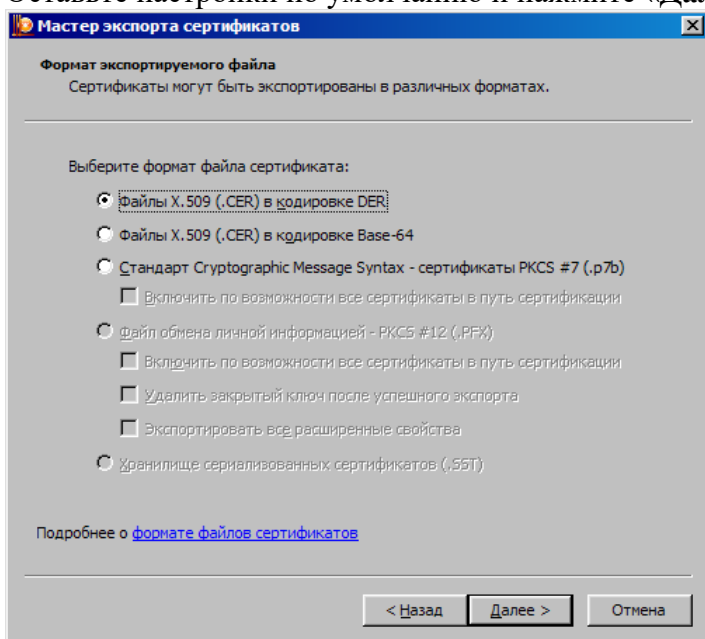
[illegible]

Мастер экспорта сертификатов

Формат экспортируемого файла
Сертификаты могут быть экспортированы в различных форматах.

Выберите формат файла сертификата:

Файлы X.509 (.CER) в кодировке DER

Файлы X.509 (.CER) в кодировке Base-64

Стандарт Cryptographic Message Syntax - сертификаты PKCS #7 (.p7b)

Включить по возможности все сертификаты в путь сертификации

Файл обмена личной информацией - PKCS #12 (.PFX)

Включить по возможности все сертификаты в путь сертификации

Удалить закрытый ключ после успешного экспорта

Экспортировать все расширенные свойства

Хранилище сериализованных сертификатов (.SST)

Подробнее о формате файлов сертификатов

< Назад | Далее > | Отмена